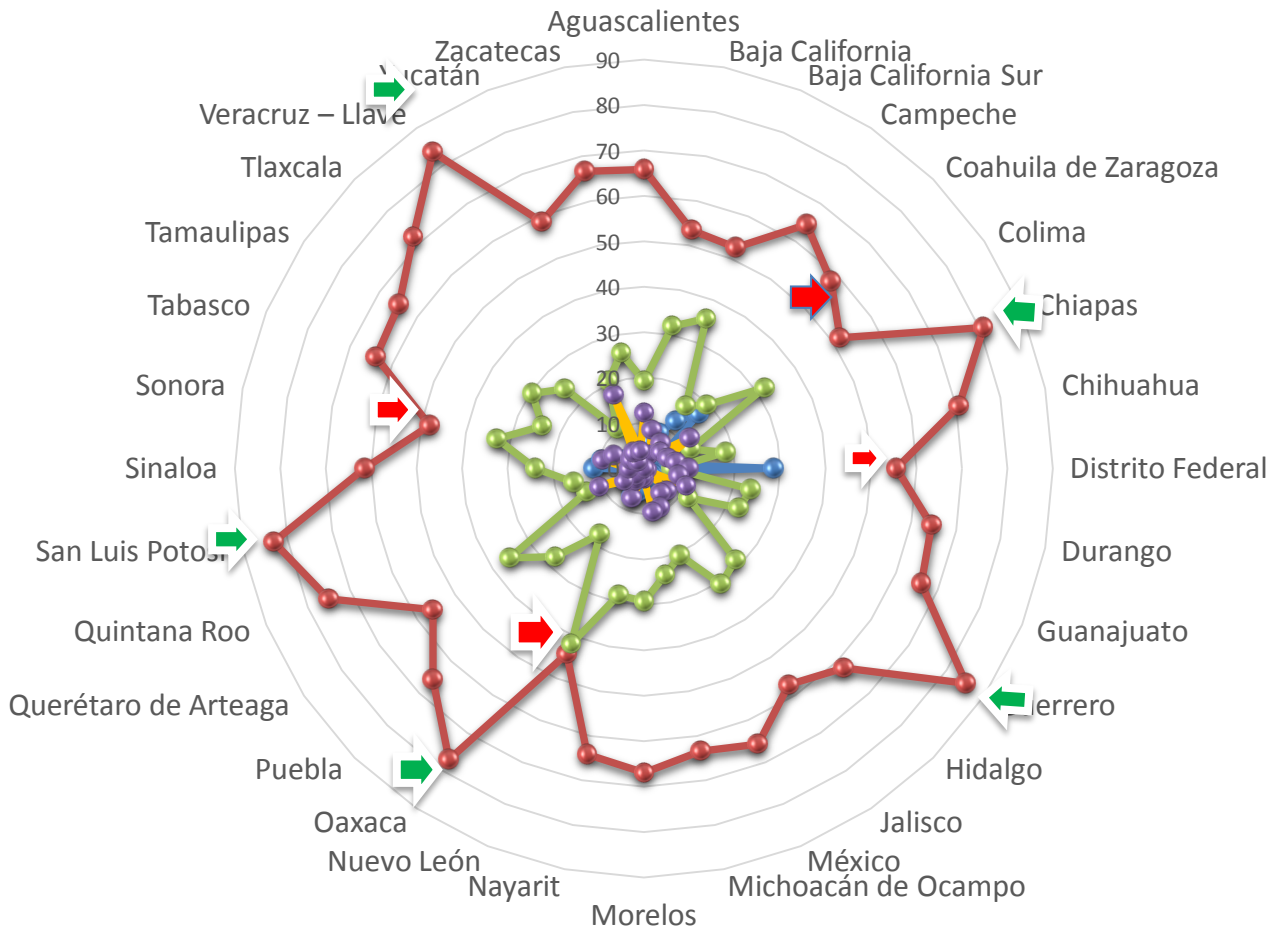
Aguascalientes
Baja California
Baja California Sur
Campeche
Coahuila de Zaragoza
Colima
Chiapas
Chihuahua
Distrito Federal
Durango
Guanajuato
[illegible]errero
Hidalgo
Jalisco
México
Michoacán de Ocampo
Morelos
Nayarit
Nuevo León
Oaxaca
Puebla
Querétaro de Arteaga
Quintana Roo
San Luis Potosí
Sinaloa
Sonora
Tabasco
Tamaulipas
Tlaxcala
Veracruz – Llave
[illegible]ucatán
Zacatecas

90
80
70
60
50
40
30
20
10